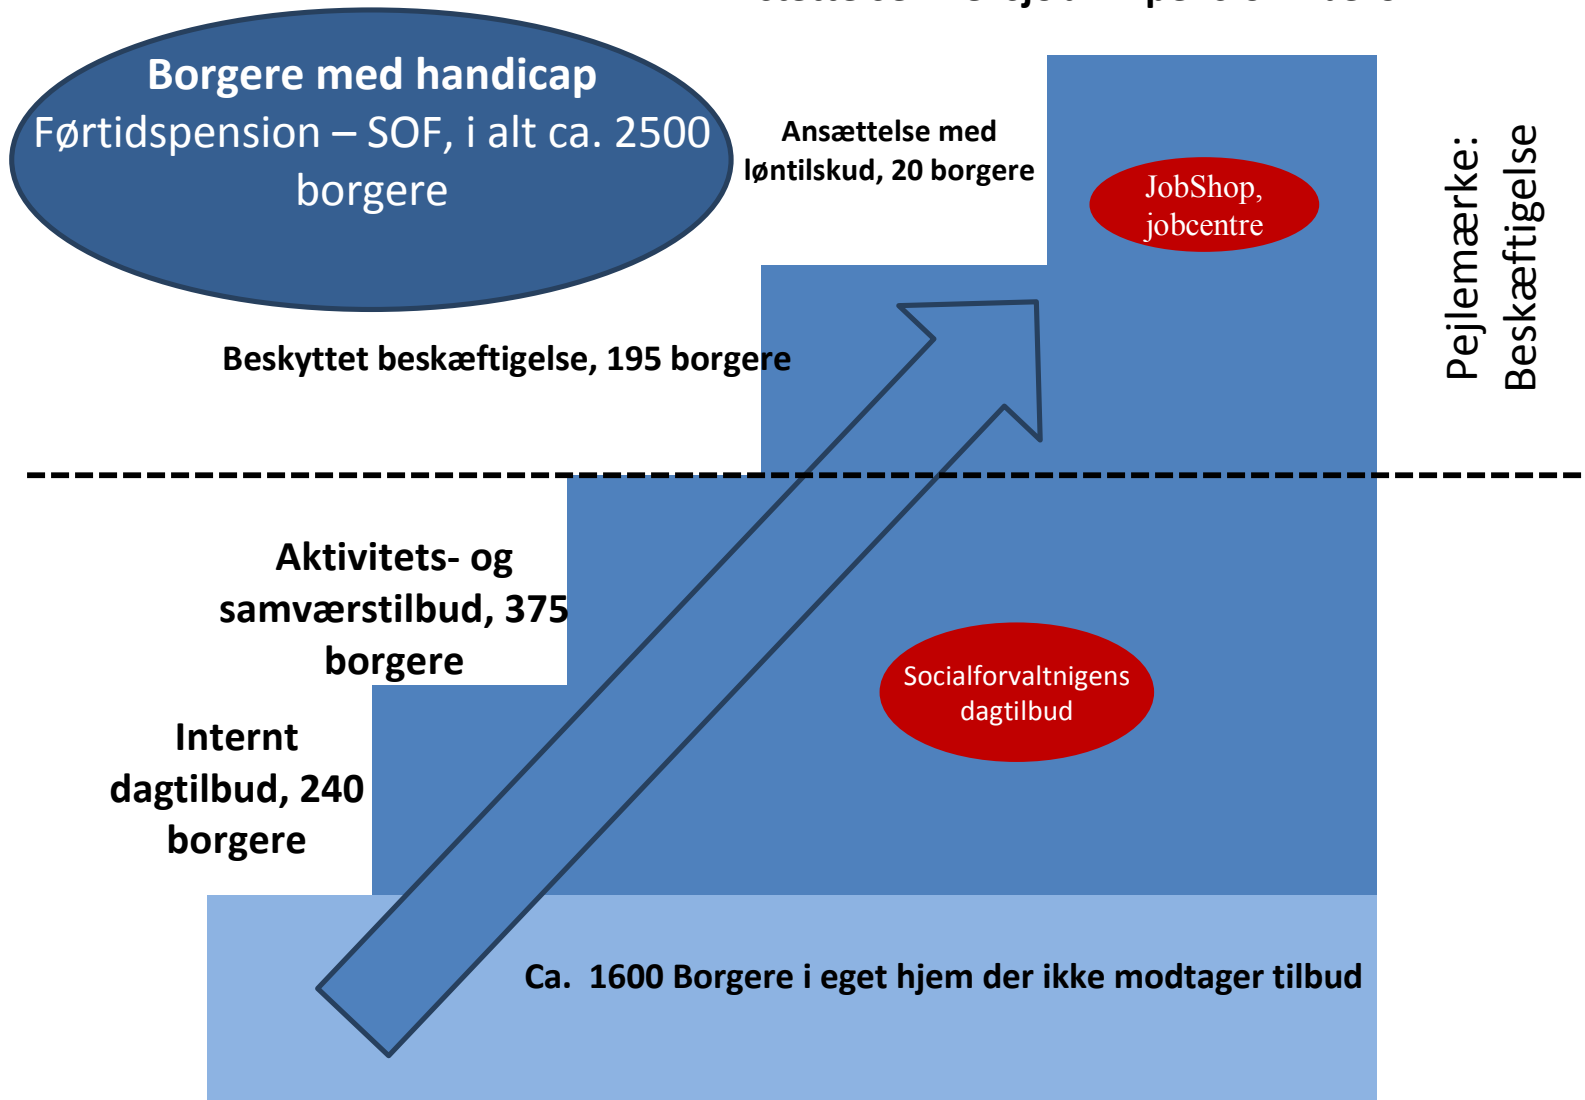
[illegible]

Borgere med handicap
Førtidspension – SOF, i alt ca. 2500 borgere

Ansættelse med løntilskud, 20 borgere

JobShop, jobcentre

Pejlemærke: Beskæftigelse

Beskyttet beskæftigelse, 195 borgere

Aktivitets- og samværstilbud, 375 borgere

Socialforvaltnigens dagtilbud

Internt dagtilbud, 240 borgere

Ca. 1600 Borgere i eget hjem der ikke modtager tilbud